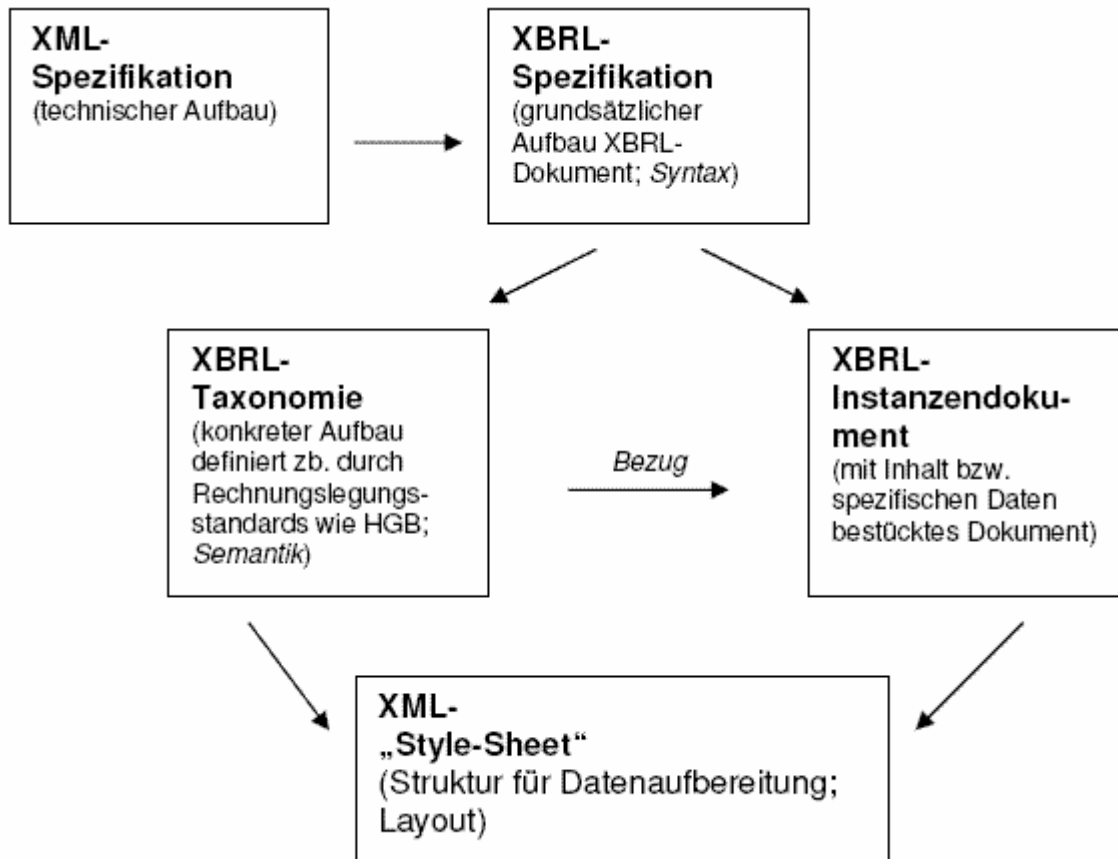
XML-Spezifikation
(technischer Aufbau)

XBRL-Spezifikation
(grundsätzlicher Aufbau XBRL-Dokument; Syntax)

XBRL-Taxonomie
(konkreter Aufbau definiert zb. durch Rechnungslegungsstandards wie HGB; Semantik)

Bezug

XBRL-Instanzendokument
(mit Inhalt bzw. spezifischen Daten bestücktes Dokument)

XML-„Style-Sheet“
(Struktur für Datenaufbereitung; Layout)